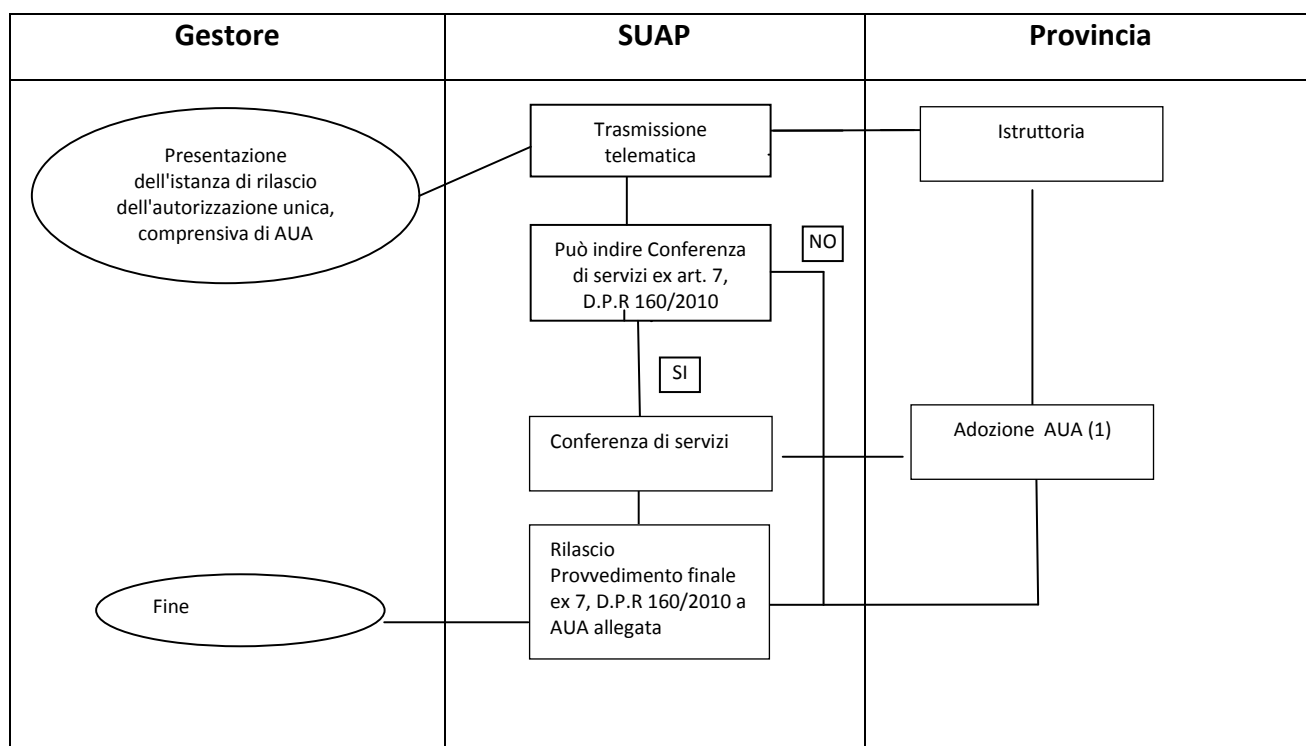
| Gestore | SUAP | Provincia |
|---|---|---|

Presentazione dell'istanza di rilascio dell'autorizzazione unica, comprensiva di AUA

Trasmissione telematica

Istruttoria

Può indire Conferenza di servizi ex art. 7, D.P.R 160/2010

NO

SI

Conferenza di servizi

Adozione AUA (1)

Rilascio Provvedimento finale ex 7, D.P.R 160/2010 a AUA allegata

Fine